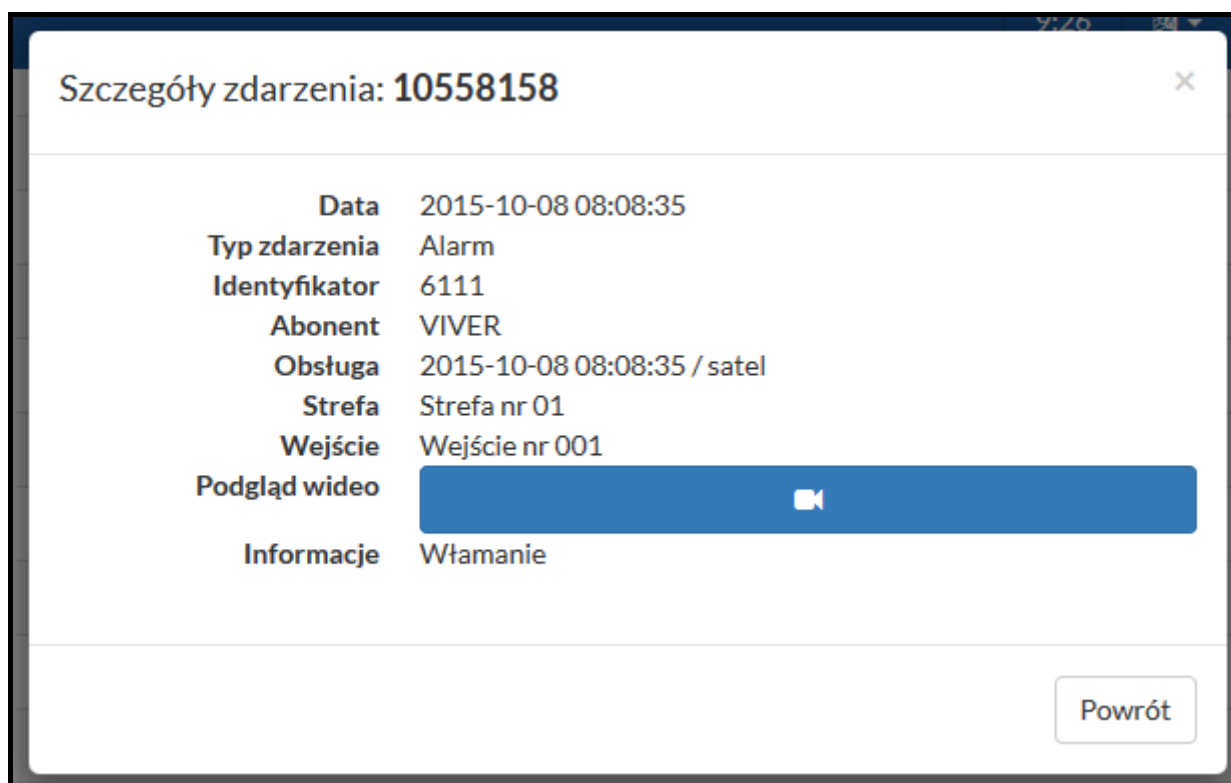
9:26

Szczegóły zdarzenia: **10558158**

×

| | |
|---|---|
| **Data** | 2015-10-08 08:08:35 |
| **Typ zdarzenia** | Alarm |
| **Identyfikator** | 6111 |
| **Abonent** | VIVER |
| **Obsługa** | 2015-10-08 08:08:35 / satel |
| **Strefa** | Strefa nr 01 |
| **Wejście** | Wejście nr 001 |
| **Podgląd wideo** | |
| **Informacje** | Włamanie |

Powrót